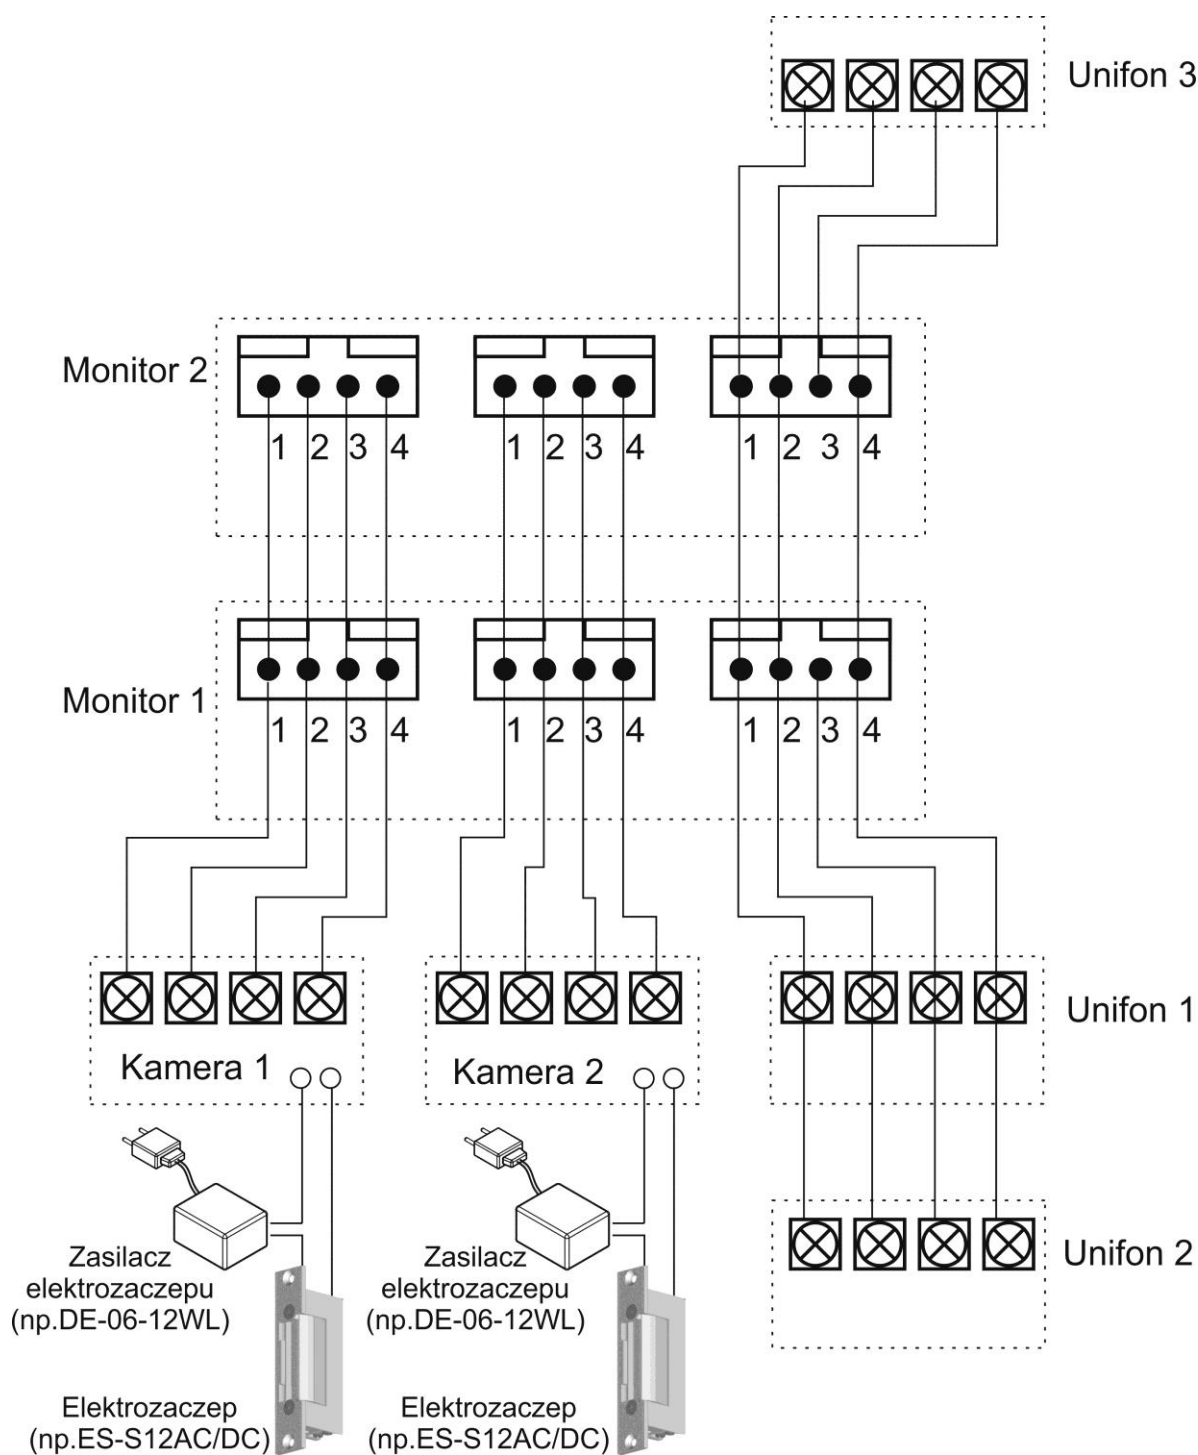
Unifon 3

Monitor 2

1 2 3 4
1 2 3 4
1 2 3 4

Monitor 1

1 2 3 4
1 2 3 4
1 2 3 4

Kamera 1

Kamera 2

Unifon 1

Zasilacz elektrozaczepu (np.DE-06-12WL)

Elektrozaczep (np.ES-S12AC/DC)

Zasilacz elektrozaczepu (np.DE-06-12WL)

Elektrozaczep (np.ES-S12AC/DC)

Unifon 2